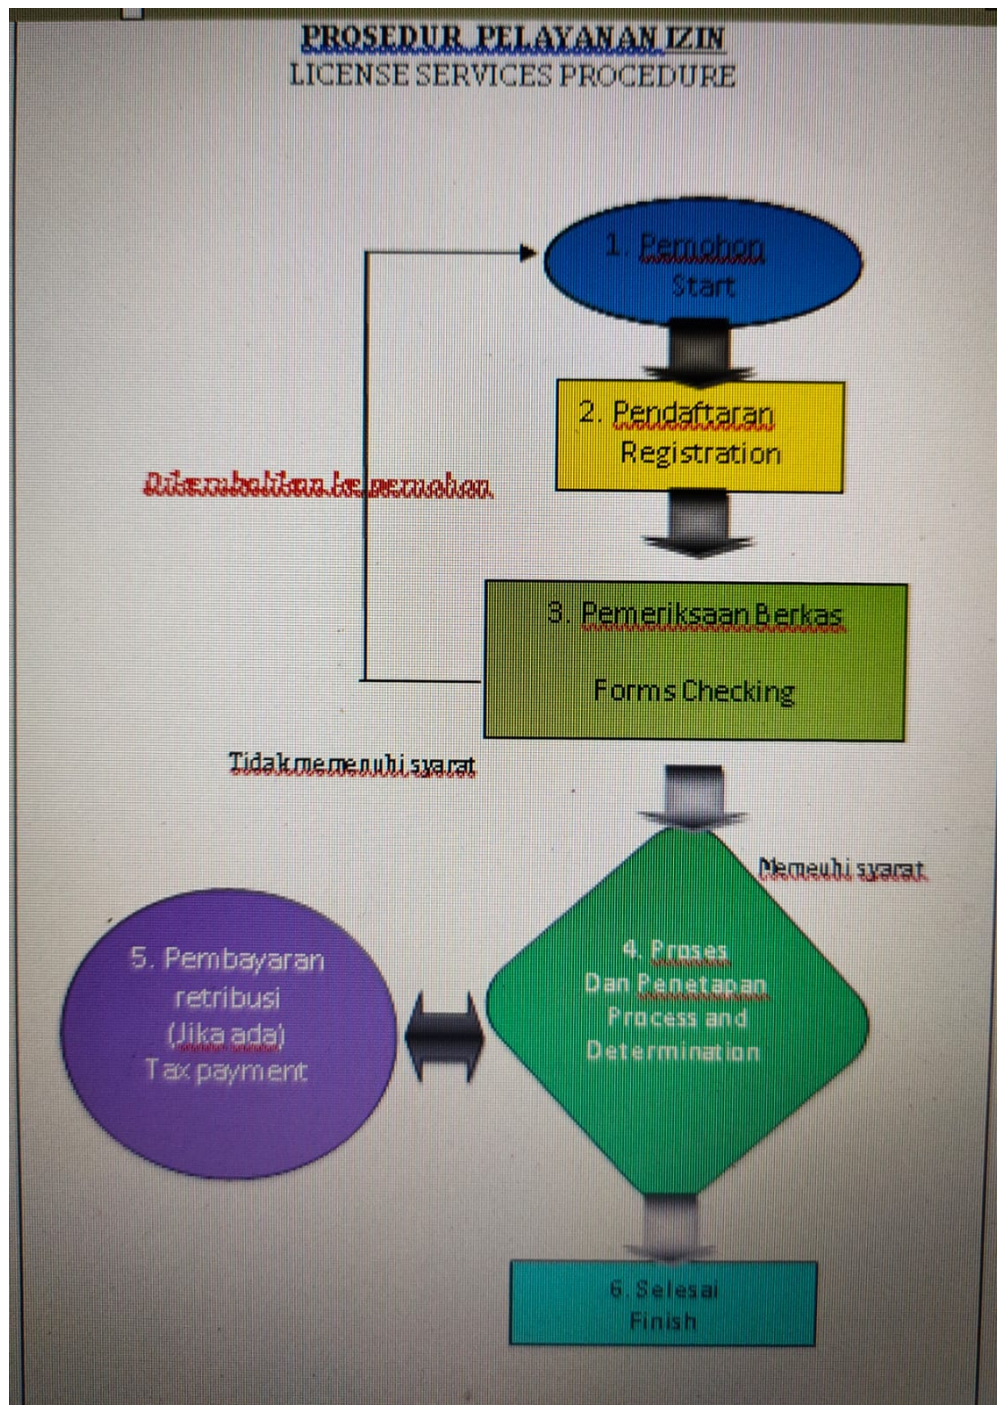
PROSEDUR PELAYANAN IZIN
LICENSE SERVICES PROCEDURE

1. Pemohon
Start

2. Pendaftaran
Registration

Dikembalikan ke pemohon

3. Pemeriksaan Berkas

Forms Checking

Tidak memenuhi syarat

Memeuhi syarat

5. Pembayaran retribusi (Jika ada) Tax payment

4. Proses Dan Penetapan Process and Determination

6. Selesai
Finish